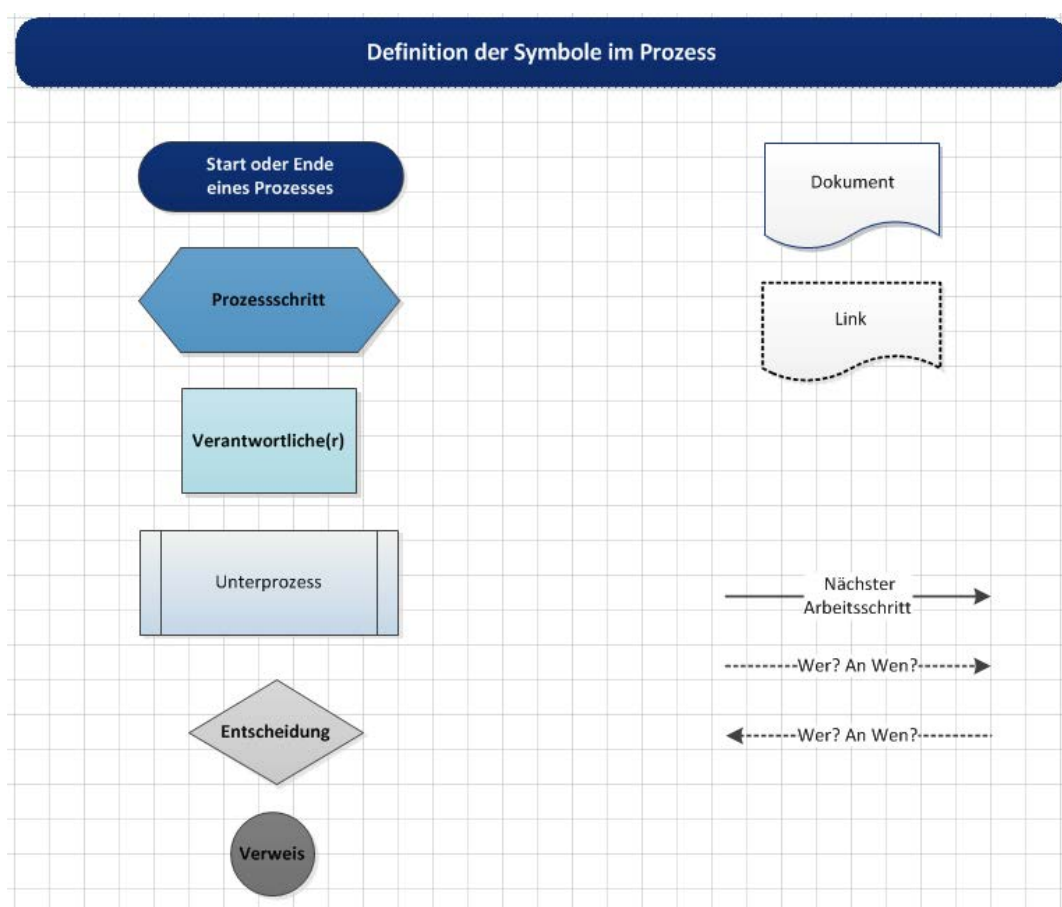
Definition der Symbole im Prozess

Start oder Ende eines Prozesses

Dokument

Prozessschritt

Link

Verantwortliche(r)

Unterprozess

Nächster Arbeitsschritt

Wer? An Wen?

Entscheidung

Wer? An Wen?

Verweis